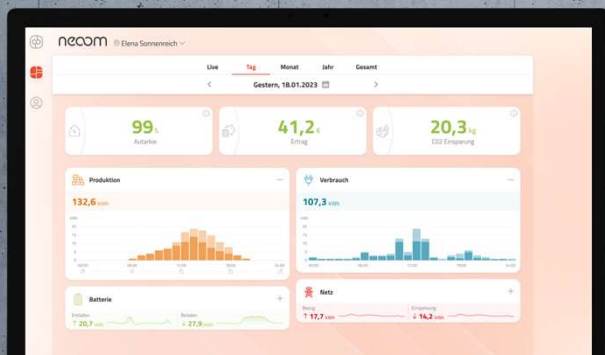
neoom Elena Sonnenreich

Live Tag Monat Jahr Gesamt

Gestern, 18.01.2023

99 %
Autarkie

41,2 €
Ertrag

20,3 kg
CO2 Einsparung

Produktion
132,6 kWh

Verbrauch
107,3 kWh

Batterie
Entladen
20,7 kWh
Beladen
27,9 kWh

Netz
Bezug
17,7 kWh
Einspeisung
14,2 kWh